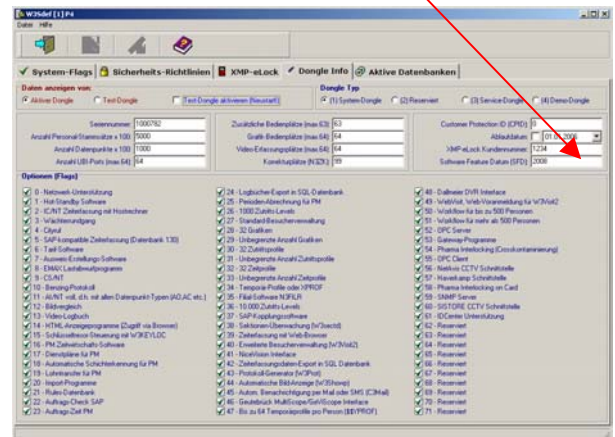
W3Sdef [1] P4
Datei Hilfe

System-Flags | Sicherheits-Richtlinien | XMP-eLock | Dongle Info | Aktive Datenbanken

Daten anzeigen von:
Aktiver Dongle | Test-Dongle | Test-Dongle aktivieren (Neustart)

Dongle Typ
(1) System-Dongle | (2) Reserviert | (3) Service-Dongle | (4) Demo-Dongle

Seriennummer: 1000782
Anzahl Personal-Stammsätze x 100: 5000
Anzahl Datenpunkte x 100: 1000
Anzahl UBI-Ports (max 64): 64

Zusätzliche Bedienplätze (max 63): 63
Grafik-Bedienplätze (max 64): 64
Video-Erfassungsplätze (max 64): 64
Konsolenplätze (NSZK): 99

Customer Protection ID (CPID): 0
Ablaufdatum: 01.01.2006
XMP-eLock Kundennummer: 1234
Software Feature Datum (SFD): 2008

Optionen (Flags)

0 - Netzwerk-Unterstützung
1 - Hot-Standby Software
2 - IC/NT Zeiterfassung mit Hostrechner
3 - Wächterrundgang
4 - Cityrul
5 - SAP kompatible Zeiterfassung (Datenbank 130)
6 - Tarif-Software
7 - Ausweis-Erstellungs-Software
8 - EMAX Lastabwurfprogramm
9 - CS/NT
10 - Benzing Protokoll
11 - AI/NT: voll, d.h. mit allen Datenpunkt-Typen (AO,AC etc.)
12 - Bildvergleich
13 - Video-Logbuch
14 - HTML Anzeigeprogramme (Zugriff via Browser)
15 - Schlüsselfreie Steuerung mit W3KEYLOC
16 - PM Zielwirtschafts-Software
17 - Dienstpläne für PM
18 - Automatische Schichterkennung für PM
19 - Lohntransfer für PM
20 - Import-Programme
21 - Rules-Datenbank
22 - Anti-Cheat Check SAP
23 - Auftrags-Zeit PM

24 - Logbücher-Export in SQL-Datenbank
25 - Periodenabrechnung für PM
26 - 1000 Zutritts-Levels
27 - Standard Besucherverwaltung
28 - 32 Grafiken
29 - Unbegrenzte Anzahl Grafiken
30 - 32 Zutrittsprofile
31 - Unbegrenzte Anzahl Zutrittsprofile
32 - 32 Zeitprofile
33 - Unbegrenzte Anzahl Zeitprofile
34 - Temporär-Profile oder XPROF
35 - Filial-Software NOFILR
36 - 10.000 Zutritts-Levels
37 - SAP Kopplungssoftware
38 - Sektionen-Überwachung (w3sectd)
39 - Zeiterfassung mit Web-Browser
40 - Erweiterte Besucherverwaltung (w3Visit2)
41 - NiceVision Interface
42 - Zeiterfassungsdaten-Export in SQL Datenbank
43 - Protokoll-Generator (W3Prot)
44 - Automatische Bild-Anzeige (w3Showpic)
45 - Autom. Benachrichtigung per Mail oder SMS (C3Mail)
46 - Geutebrück MultiScope/GeViScope Interface
47 - Bis zu 64 Temporärprofile pro Person (BBYPROF)

48 - Dallmeier DVR Interface
49 - WebVisit, Web-Voranmeldung für W3Visit2
50 - Workflow für bis zu 500 Personen
51 - Workflow für mehr als 500 Personen
52 - OPC Server
53 - Gateway-Programme
54 - Pharma Interlocking (Crosskontaminierung)
55 - OPC Client
56 - Nettivio CCTV Schnittstelle
57 - Havell.amp Schnittstelle
58 - Pharma Interlocking on Card
59 - SNMP Server
60 - SISTORE CCTV Schnittstelle
61 - IDCenter Unterstützung
62 - Reserviert
63 - Reserviert
64 - Reserviert
65 - Reserviert
66 - Reserviert
67 - Reserviert
68 - Reserviert
69 - Reserviert
70 - Reserviert
71 - Reserviert